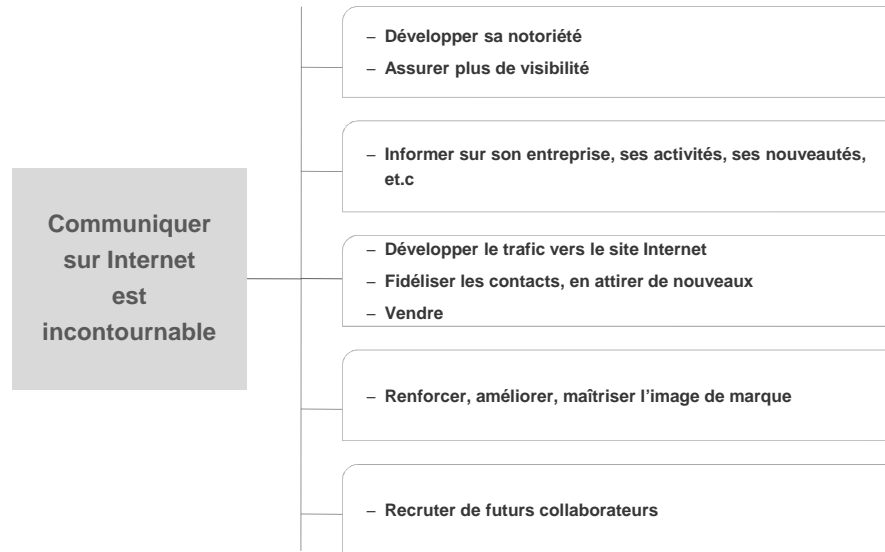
Communiquer sur Internet est incontournable

– Développer sa notoriété
– Assurer plus de visibilité

– Informer sur son entreprise, ses activités, ses nouveautés, et.c

– Développer le trafic vers le site Internet
– Fidéliser les contacts, en attirer de nouveaux
– Vendre

– Renforcer, améliorer, maîtriser l'image de marque

– Recruter de futurs collaborateurs